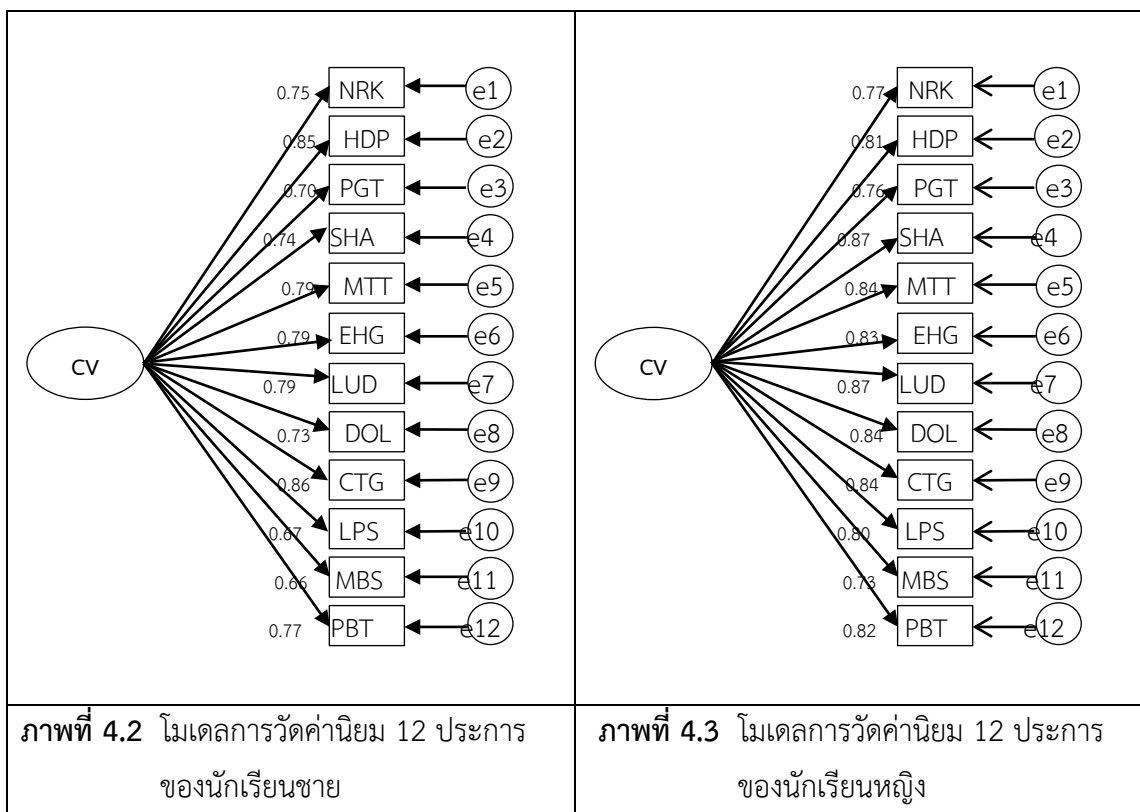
| | |
|---|---|
| 0.75 NRK e1<br>0.85 HDP e2<br>0.70 PGT e3<br>0.74 SHA e4<br>0.79 MTT e5<br>0.79 EHG e6<br>CV<br>0.79 LUD e7<br>0.73 DOL e8<br>0.86 CTG e9<br>0.67 LPS e10<br>0.66 MBS e11<br>0.77 PBT e12 | 0.77 NRK e1<br>0.81 HDP e2<br>0.76 PGT e3<br>0.87 SHA e4<br>0.84 MTT e5<br>0.83 EHG e6<br>CV<br>0.87 LUD e7<br>0.84 DOL e8<br>0.84 CTG e9<br>0.80 LPS e10<br>0.73 MBS e11<br>0.82 PBT e12 |
| **ภาพที่ 4.2** โมเดลการวัดค่านิยม 12 ประการ ของนักเรียนชาย | **ภาพที่ 4.3** โมเดลการวัดค่านิยม 12 ประการ ของนักเรียนหญิง |